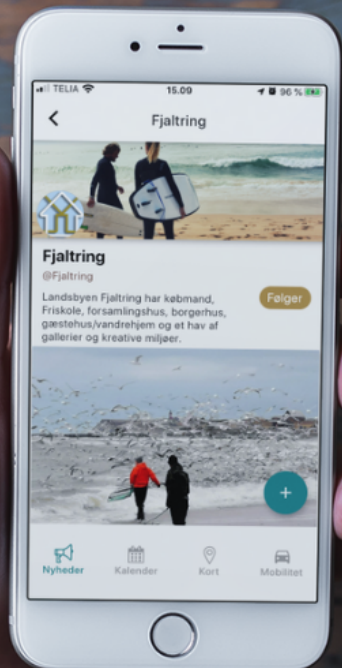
TELIA 15.09 96 %

Fjaltring

Fjaltring
@Fjaltring

Følger

Landsbyen Fjaltring har købmand, Friskole, forsamlingshus, borgerhus, gæstehus/vandrehjem og et hav af gallerier og kreative miljøer.

+

Nyheder
Kalender
Kort
Mobilitet